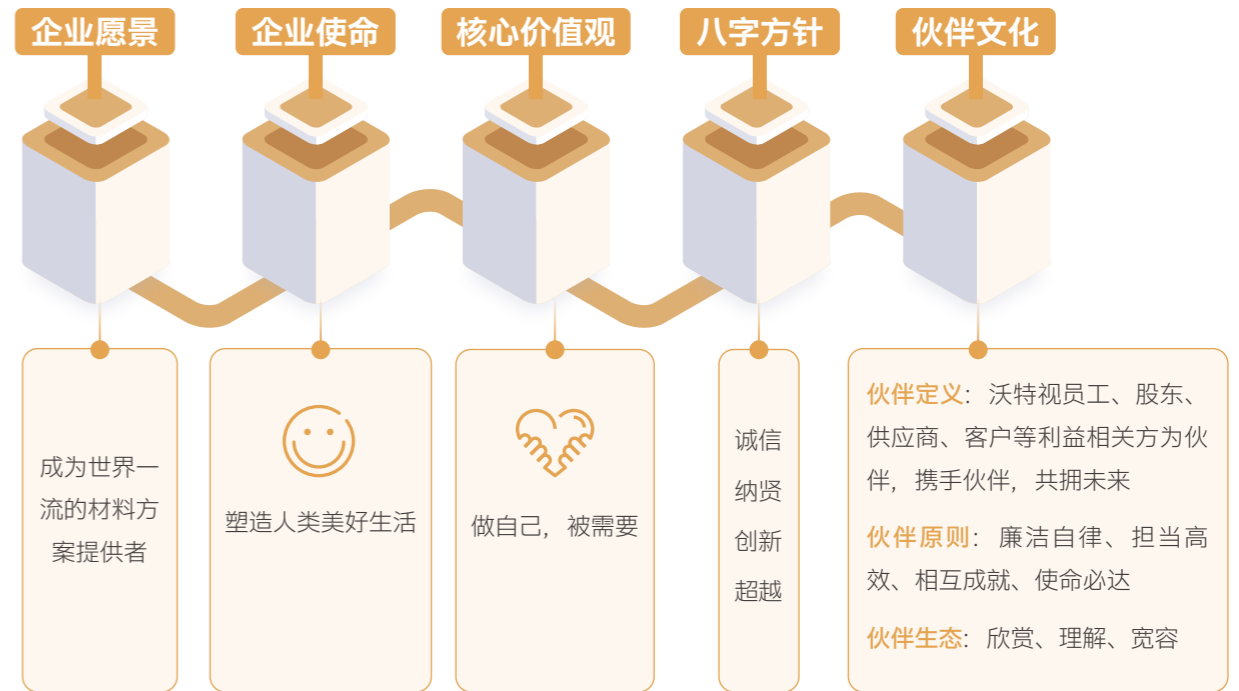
企业愿景

企业使命

核心价值观

八字方针

伙伴文化

成为世界一流的材料方案提供者

塑造人类美好生活

做自己，被需要

诚信
纳贤
创新
超越

伙伴定义：沃特视员工、股东、供应商、客户等利益相关方为伙伴，携手伙伴，共拥未来

伙伴原则：廉洁自律、担当高效、相互成就、使命必达

伙伴生态：欣赏、理解、宽容